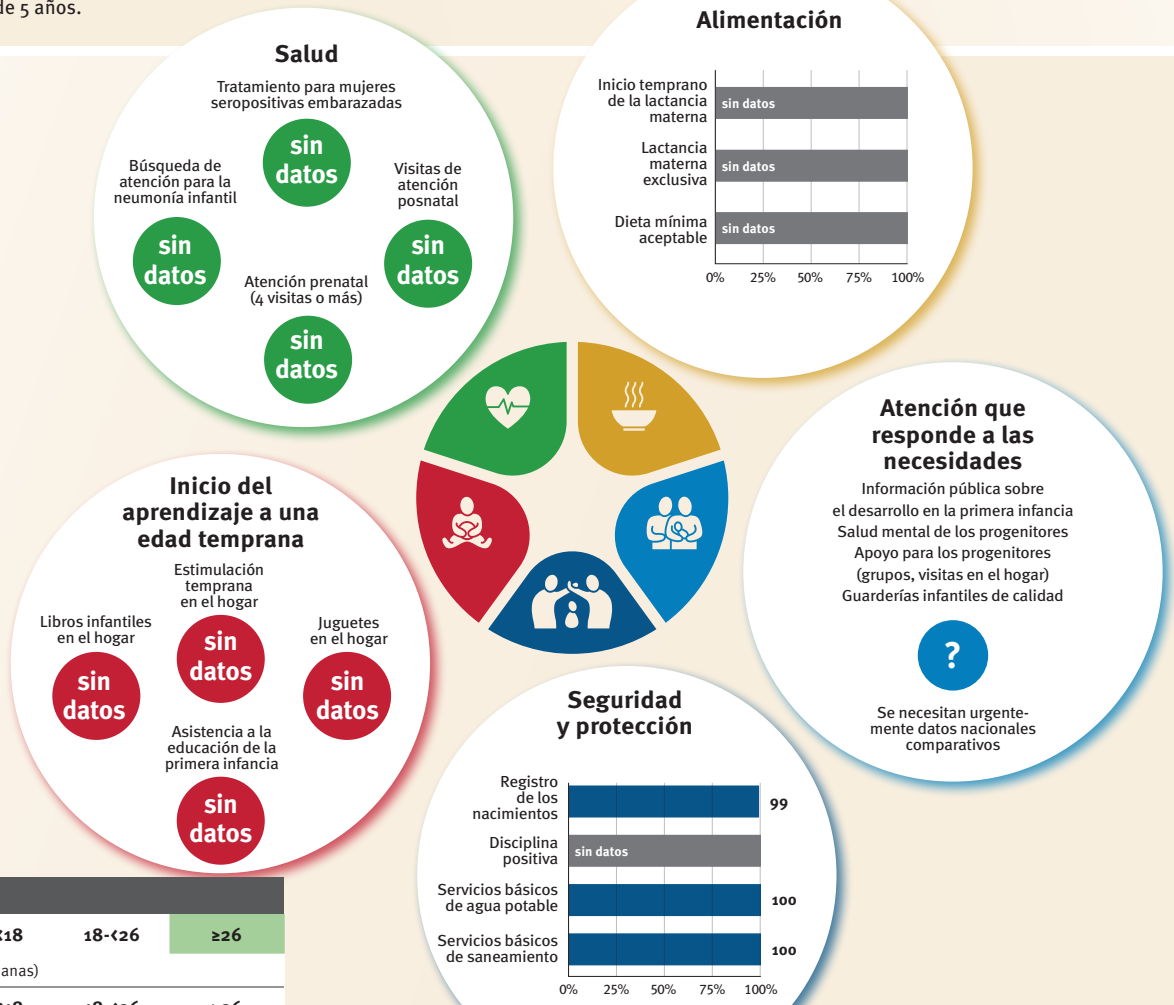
de 5 años.

Salud

Tratamiento para mujeres seropositivas embarazadas

sin datos

Búsqueda de atención para la neumonía infantil

sin datos

Visitas de atención posnatal

sin datos

Atención prenatal (4 visitas o más)

sin datos

Alimentación

Inicio temprano de la lactancia materna sin datos

Lactancia materna exclusiva sin datos

Dieta mínima aceptable sin datos

0% 25% 50% 75% 100%

Atención que responde a las necesidades

Información pública sobre el desarrollo en la primera infancia
Salud mental de los progenitores
Apoyo para los progenitores (grupos, visitas en el hogar)
Guarderías infantiles de calidad

?

Se necesitan urgentemente datos nacionales comparativos

Inicio del aprendizaje a una edad temprana

Estimulación temprana en el hogar

sin datos

Libros infantiles en el hogar

sin datos

Juguetes en el hogar

sin datos

Asistencia a la educación de la primera infancia

sin datos

Seguridad y protección

Registro de los nacimientos 99

Disciplina positiva sin datos

Servicios básicos de agua potable 100

Servicios básicos de saneamiento 100

0% 25% 50% 75% 100%

| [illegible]18 | 18-<26 | ≥26 |
|---|---|---|
| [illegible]anas) | | |